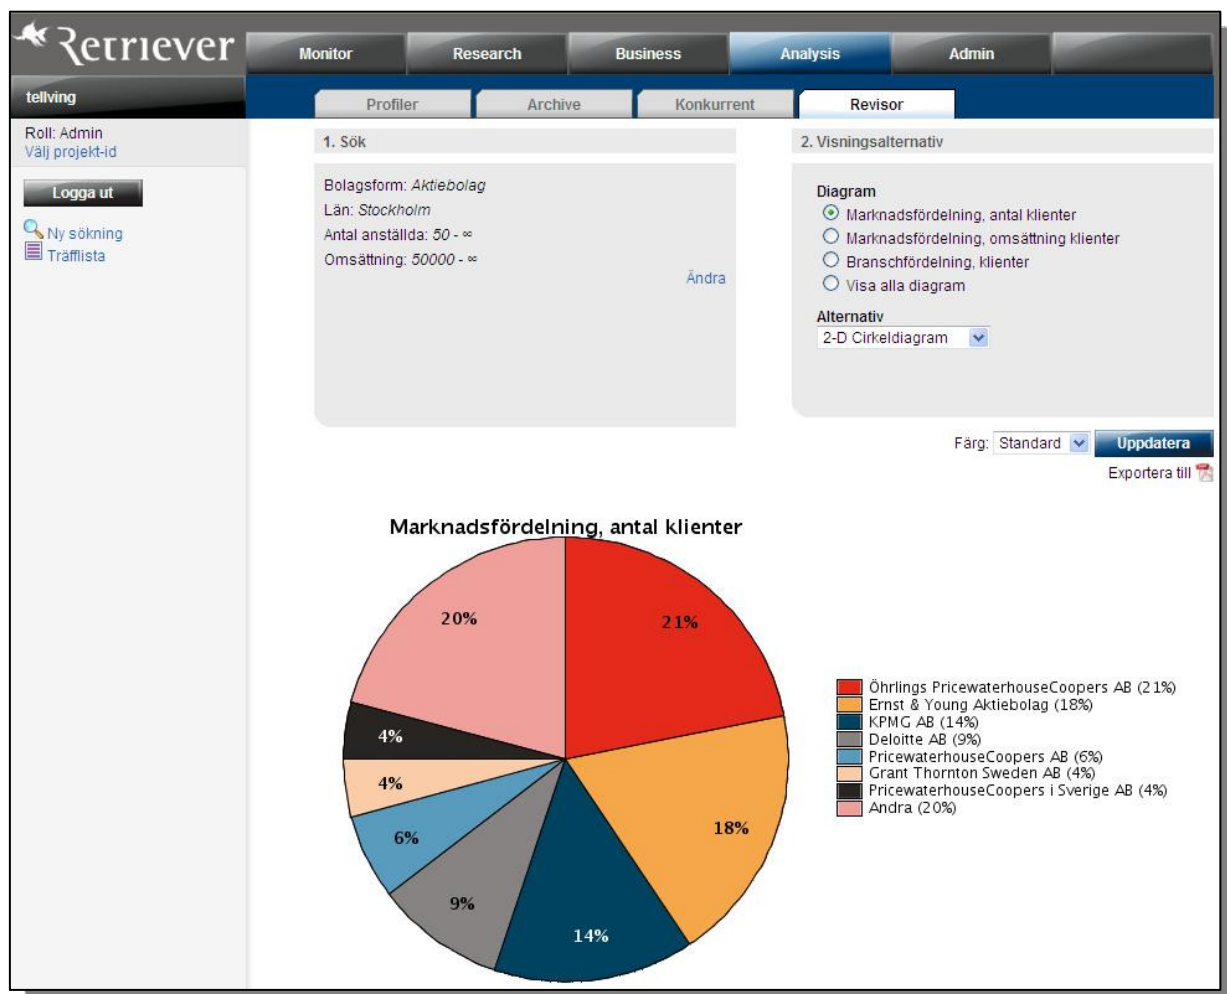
Retriever

Monitor | Research | Business | Analysis | Admin

tellving

Profiler | Archive | Konkurrent | Revisor

Roll: Admin
Välj projekt-id

Logga ut

Ny sökning
Träfflista

1. Sök

Bolagsform: Aktiebolag
Län: Stockholm
Antal anställda: 50 - ∞
Omsättning: 50000 - ∞

Ändra

2. Visningsalternativ

Diagram
Marknadsfördelning, antal klienter
Marknadsfördelning, omsättning klienter
Branschfördelning, klienter
Visa alla diagram

Alternativ
2-D Cirkeldiagram

Färg: Standard
Uppdatera

Exportera till

Marknadsfördelning, antal klienter

20%
21%
4%
4%
6%
9%
14%
18%

Öhrlings PricewaterhouseCoopers AB (21%)
Ernst & Young Aktiebolag (18%)
KPMG AB (14%)
Deloitte AB (9%)
PricewaterhouseCoopers AB (6%)
Grant Thornton Sweden AB (4%)
PricewaterhouseCoopers i Sverige AB (4%)
Andra (20%)